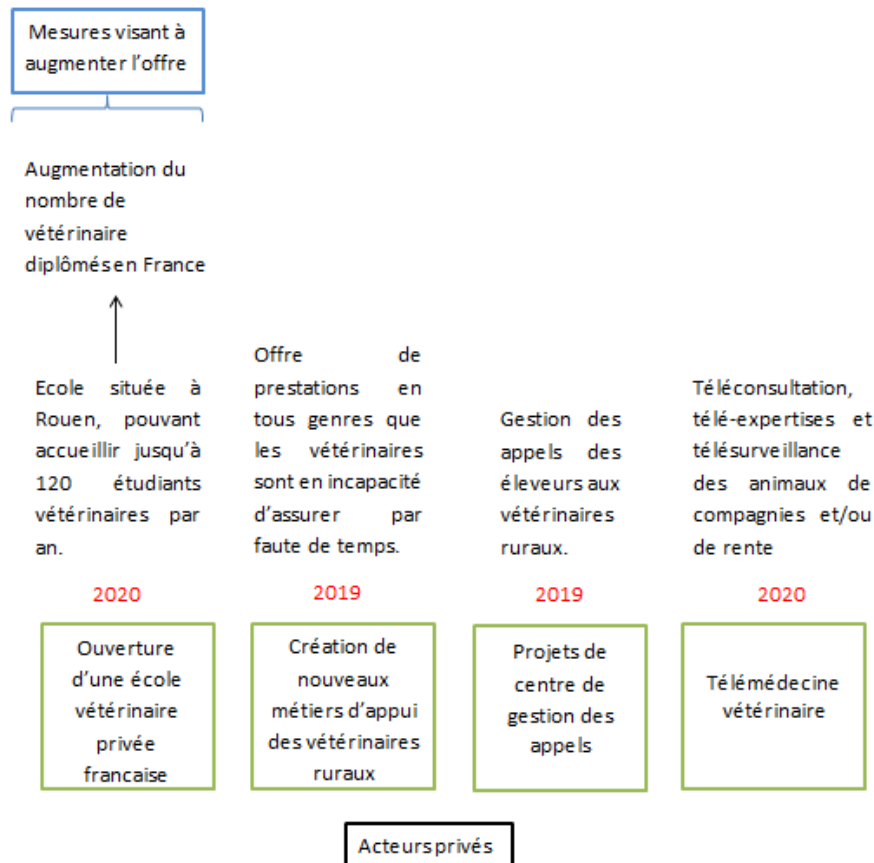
Mesures visant à augmenter l'offre

Augmentation du nombre de vétérinaire diplômés en France

Ecole située à Rouen, pouvant accueillir jusqu'à 120 étudiants vétérinaires par an.

2020

Ouverture d'une école vétérinaire privée francaise

Offre de prestations en tous genres que les vétérinaires sont en incapacité d'assurer par faute de temps.

2019

Création de nouveaux métiers d'appui des vétérinaires ruraux

Gestion des appels des éleveurs aux vétérinaires ruraux.

2019

Projets de centre de gestion des appels

Téléconsultation, télé-expertises et télésurveillance des animaux de compagnies et/ou de rente

2020

Télémédecine vétérinaire

Acteurs privés